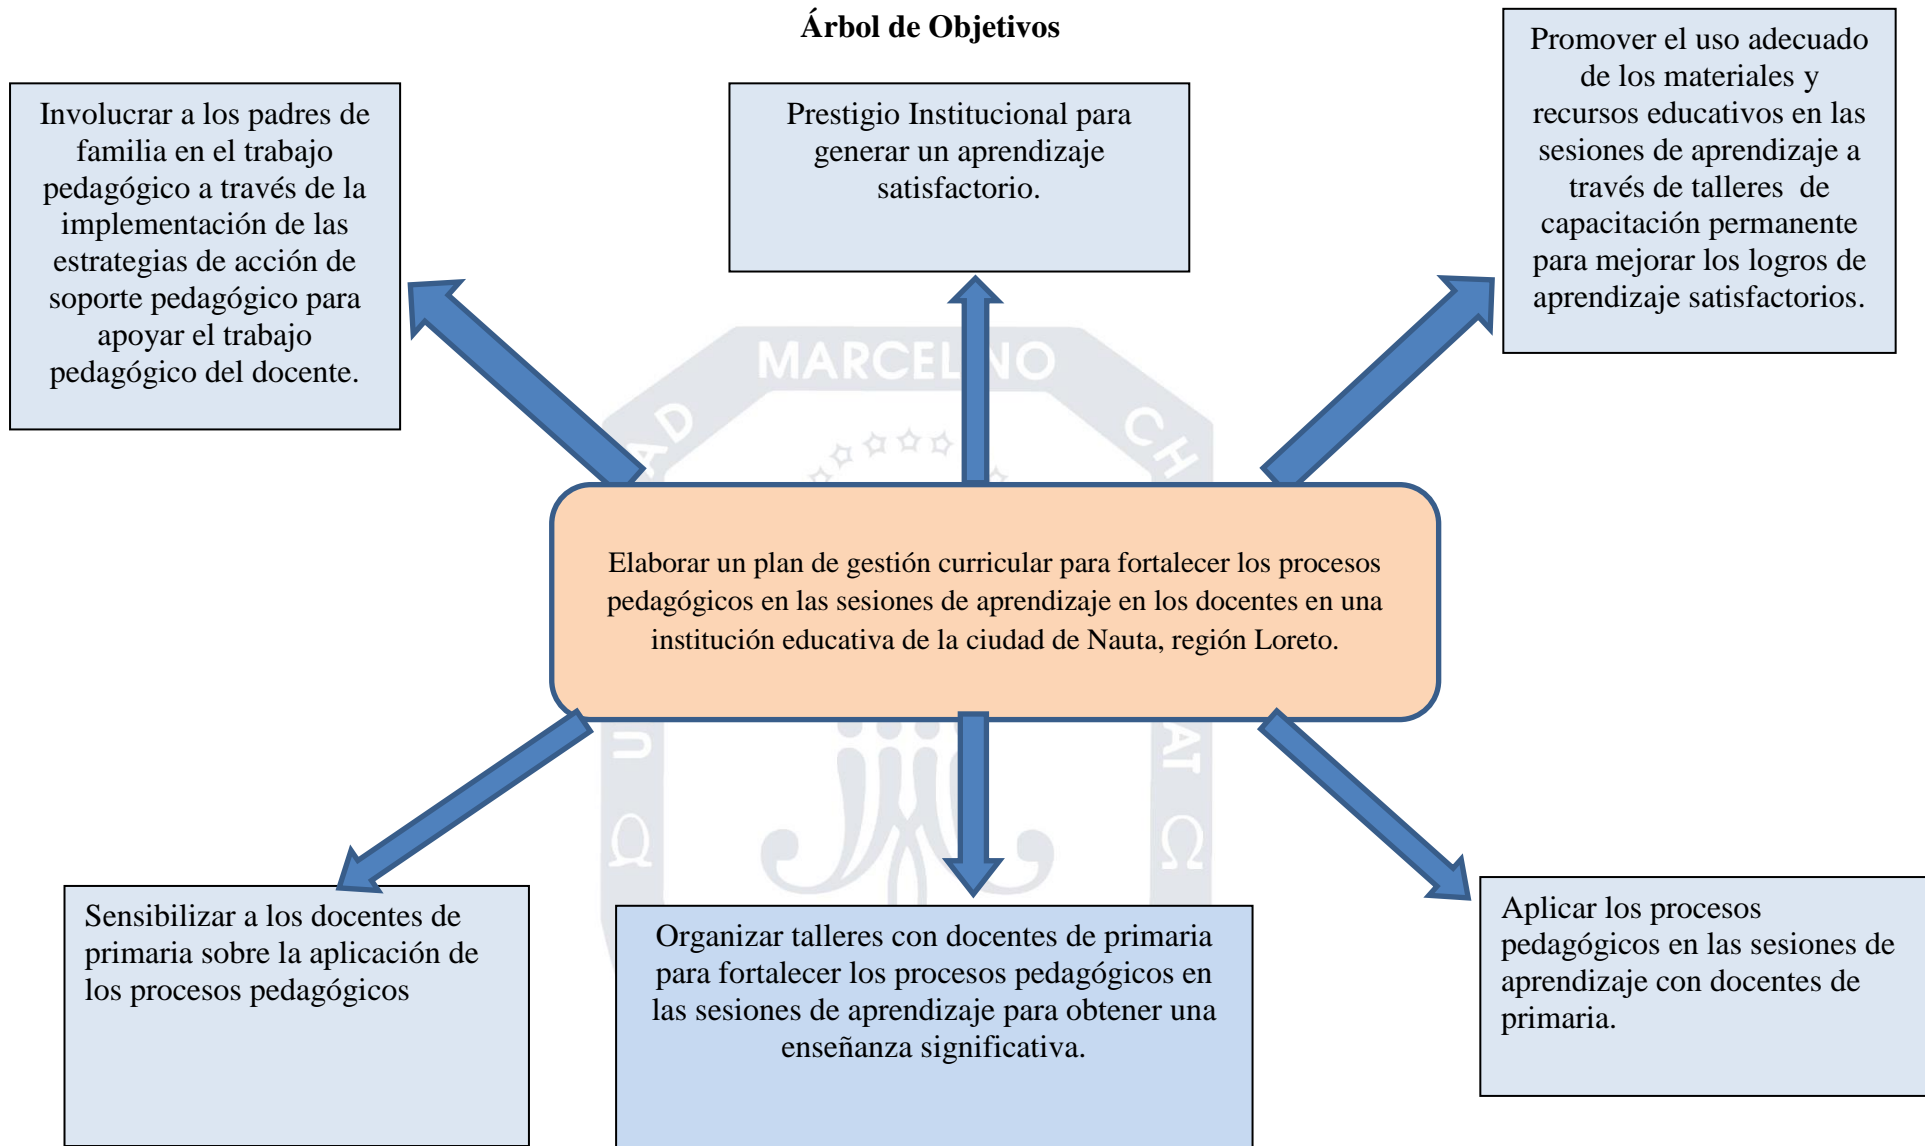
Árbol de Objetivos

Involucrar a los padres de familia en el trabajo pedagógico a través de la implementación de las estrategias de acción de soporte pedagógico para apoyar el trabajo pedagógico del docente.

Prestigio Institucional para generar un aprendizaje satisfactorio.

Promover el uso adecuado de los materiales y recursos educativos en las sesiones de aprendizaje a través de talleres de capacitación permanente para mejorar los logros de aprendizaje satisfactorios.

MARCELINO

Elaborar un plan de gestión curricular para fortalecer los procesos pedagógicos en las sesiones de aprendizaje en los docentes en una institución educativa de la ciudad de Nauta, región Loreto.

Sensibilizar a los docentes de primaria sobre la aplicación de los procesos pedagógicos

Organizar talleres con docentes de primaria para fortalecer los procesos pedagógicos en las sesiones de aprendizaje para obtener una enseñanza significativa.

Aplicar los procesos pedagógicos en las sesiones de aprendizaje con docentes de primaria.